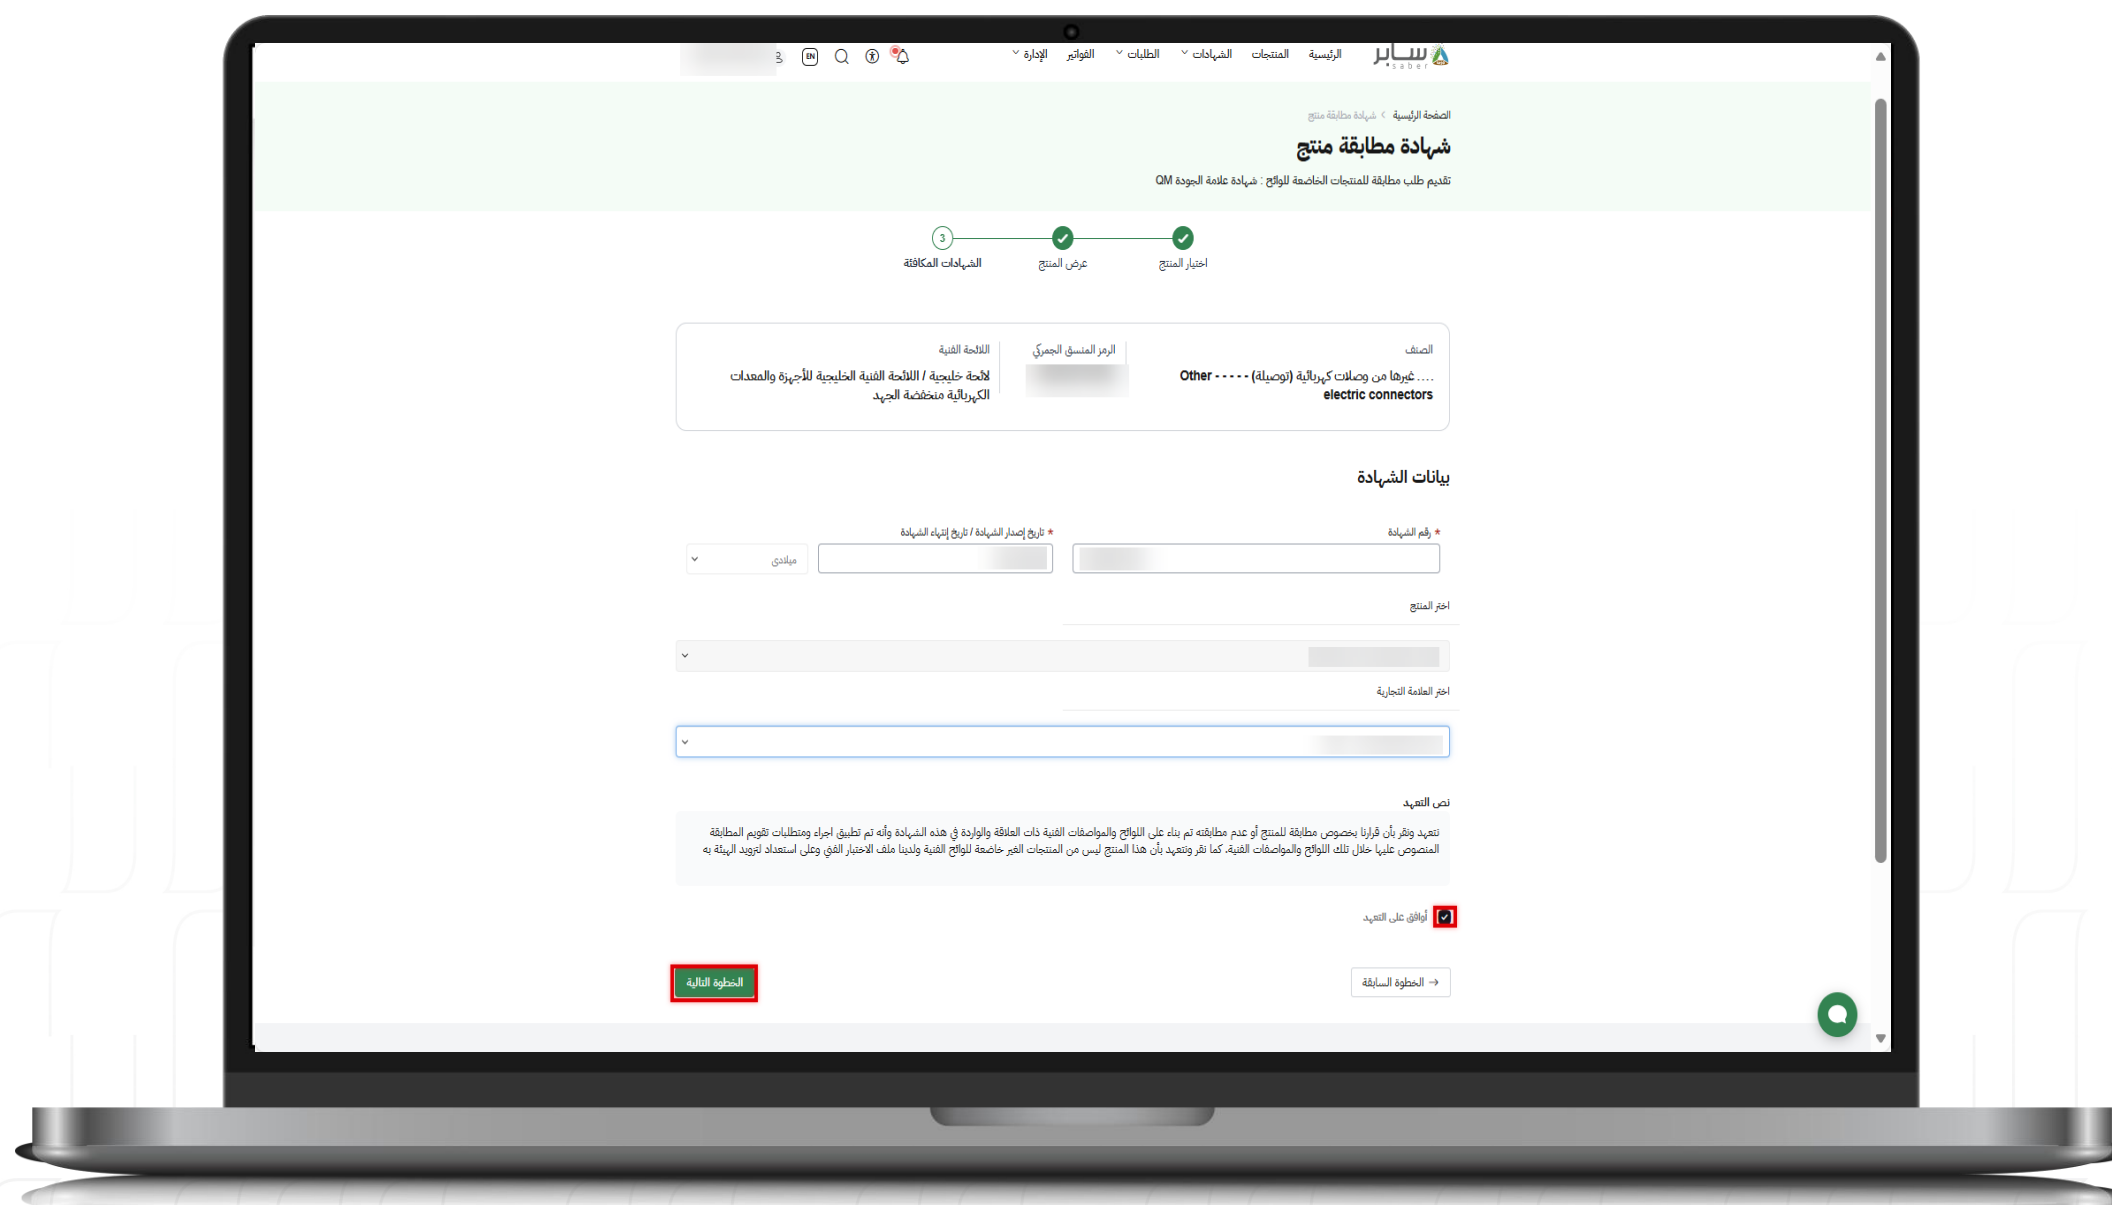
سابر saber

الرئيسية المنتجات الشهادات الطلبات الفواتير الإدارة

EN

الصفحة الرئيسية > شهادة مطابقة منتج

شهادة مطابقة منتج

تقديم طلب مطابقة للمنتجات الخاضعة للوائح : شهادة علامة الجودة QM

اختيار المنتج

عرض المنتج

3

الشهادات المكافئة

الصنف

.... غيرها من وصلات كهربائية (توصيلة) - - - - - Other electric connectors

الرمز المنسق الجمركي

اللائحة الفنية

لائحة خليجية / اللائحة الفنية الخليجية للأجهزة والمعدات الكهربائية منخفضة الجهد

بيانات الشهادة

* رقم الشهادة

* تاريخ إصدار الشهادة / تاريخ إنتهاء الشهادة

ميلادي

اختر المنتج

اختر العلامة التجارية

نص التعهد

نتعهد ونقر بأن قرارنا بخصوص مطابقة للمنتج أو عدم مطابقته تم بناء على اللوائح والمواصفات الفنية ذات العلاقة والواردة في هذه الشهادة وأنه تم تطبيق اجراء ومتطلبات تقويم المطابقة المنصوص عليها خلال تلك اللوائح والمواصفات الفنية. كما نقر ونتعهد بأن هذا المنتج ليس من المنتجات الغير خاضعة للوائح الفنية ولدينا ملف الاختبار الفني وعلى استعداد لتزويد الهيئة به

أوافق على التعهد

الخطوة السابقة

الخطوة التالية